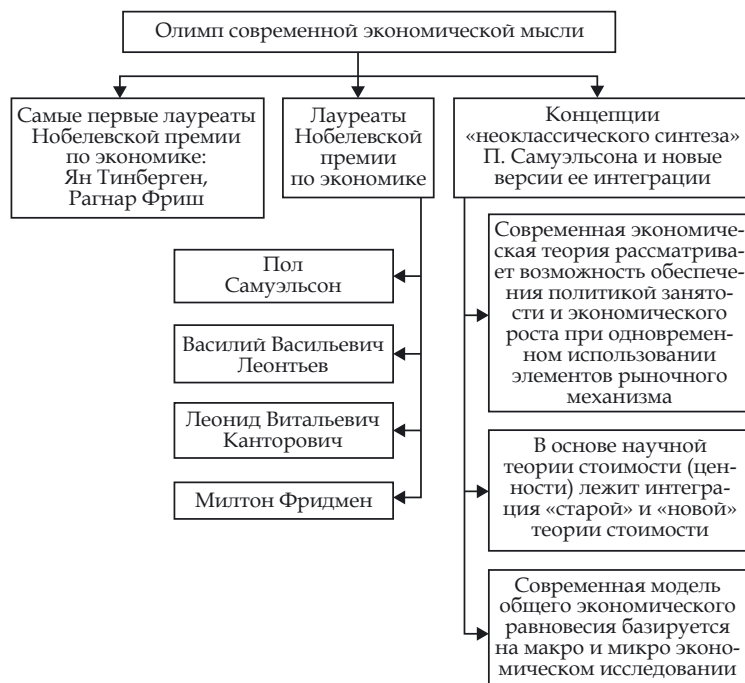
Олимп современной экономической мысли

Самые первые лауреаты Нобелевской премии по экономике: Ян Тинберген, Рагнар Фриш

Лауреаты Нобелевской премии по экономике

Концепции «неоклассического синтеза» П. Самуэльсона и новые версии ее интеграции

Пол Самуэльсон

Василий Васильевич Леонтьев

Леонид Витальевич Канторович

Милтон Фридмен

Современная экономическая теория рассматривает возможность обеспечения политикой занятости и экономического роста при одновременном использовании элементов рыночного механизма

В основе научной теории стоимости (ценности) лежит интеграция «старой» и «новой» теории стоимости

Современная модель общего экономического равновесия базируется на макро и микро экономическом исследовании